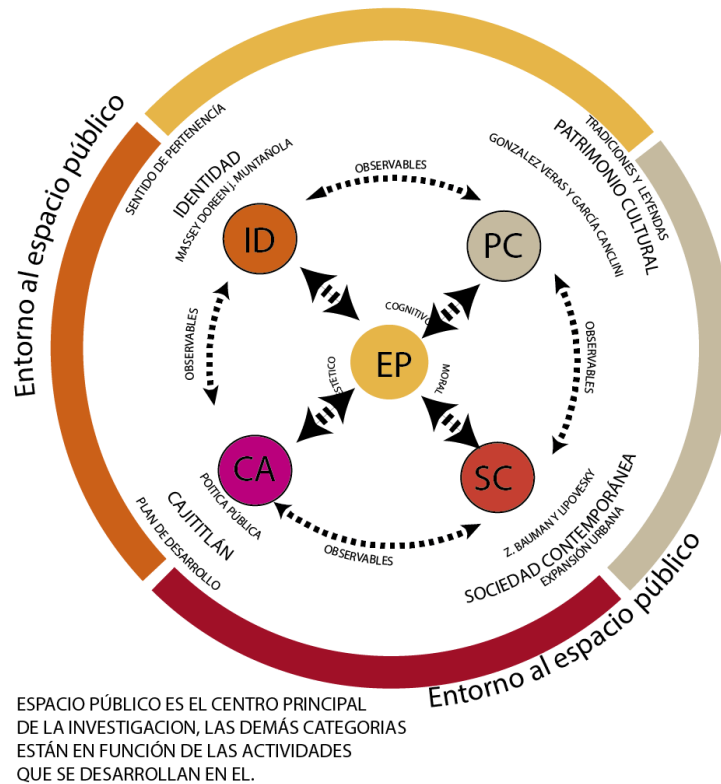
Entorno al espacio público

SENTIDO DE PERTENENCIA

IDENTIDAD

MASSEY DOREEN J. MUNTAÑOLA

OBSERVABLES

TRADICIONES Y LEYENDAS

PATRIMONIO CULTURAL

GONZALEZ VERAS Y GARCÍA CANCLINI

ID

PC

COGNITIVO

OBSERVABLES

OBSERVABLES

EP

ESTETICO

MORAL

CA

SC

POITICA PÚBLICA

CAJITITLÁN

PLAN DE DESARROLLO

OBSERVABLES

Z. BAUMAN Y LIPOVESKY

SOCIEDAD CONTEMPORÁNEA

EXPANSIÓN URBANA

Entorno al espacio público

Entorno al espacio público

ESPACIO PÚBLICO ES EL CENTRO PRINCIPAL DE LA INVESTIGACION, LAS DEMÁS CATEGORIAS ESTÁN EN FUNCIÓN DE LAS ACTIVIDADES QUE SE DESARROLLAN EN EL.